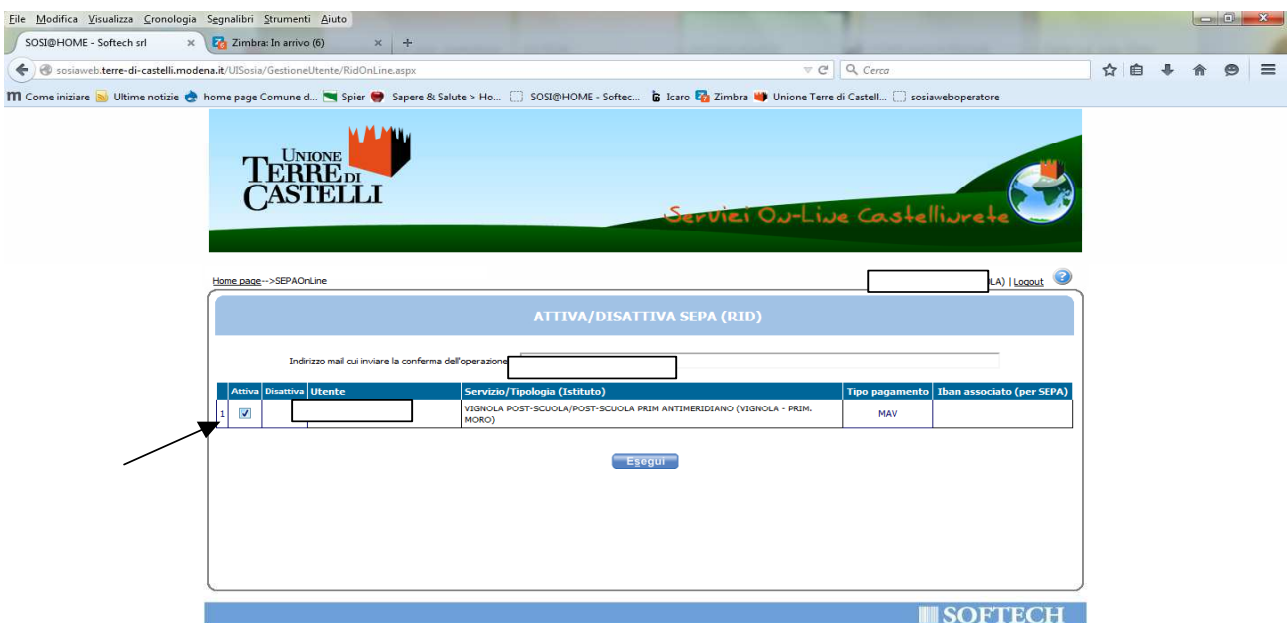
File Modifica Visualizza Cronologia Segnalibri Strumenti Aiuto

SOSI@HOME - Softech srl × Zimbra: In arrivo (6) × +

sosiaweb.terre-di-castelli.modena.it/UISosia/GestioneUtente/RidOnLine.aspx

Cerca

Come iniziare Ultime notizie home page Comune d... Spier Sapere & Salute > Ho... SOSI@HOME - Softec... Icaro Zimbra Unione Terre di Castell... sosiaweboperatore

UNIONE TERRE DI CASTELLI

Servizi On-Line Castellinrete

Home page-->SEPAOnLine

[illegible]LA) | Logout

ATTIVA/DISATTIVA SEPA (RID)

Indirizzo mail cui inviare la conferma dell'operazione

| | Attiva | Disattiva | Utente | Servizio/Tipologia (Istituto) | Tipo pagamento | Iban associato (per SEPA) |
|---|---|---|---|---|---|---|
| 1 | ☑ | | | VIGNOLA POST-SCUOLA/POST-SCUOLA PRIM ANTIMERIDIANO (VIGNOLA - PRIM. MORO) | MAV | |

Esegui

SOFTECH